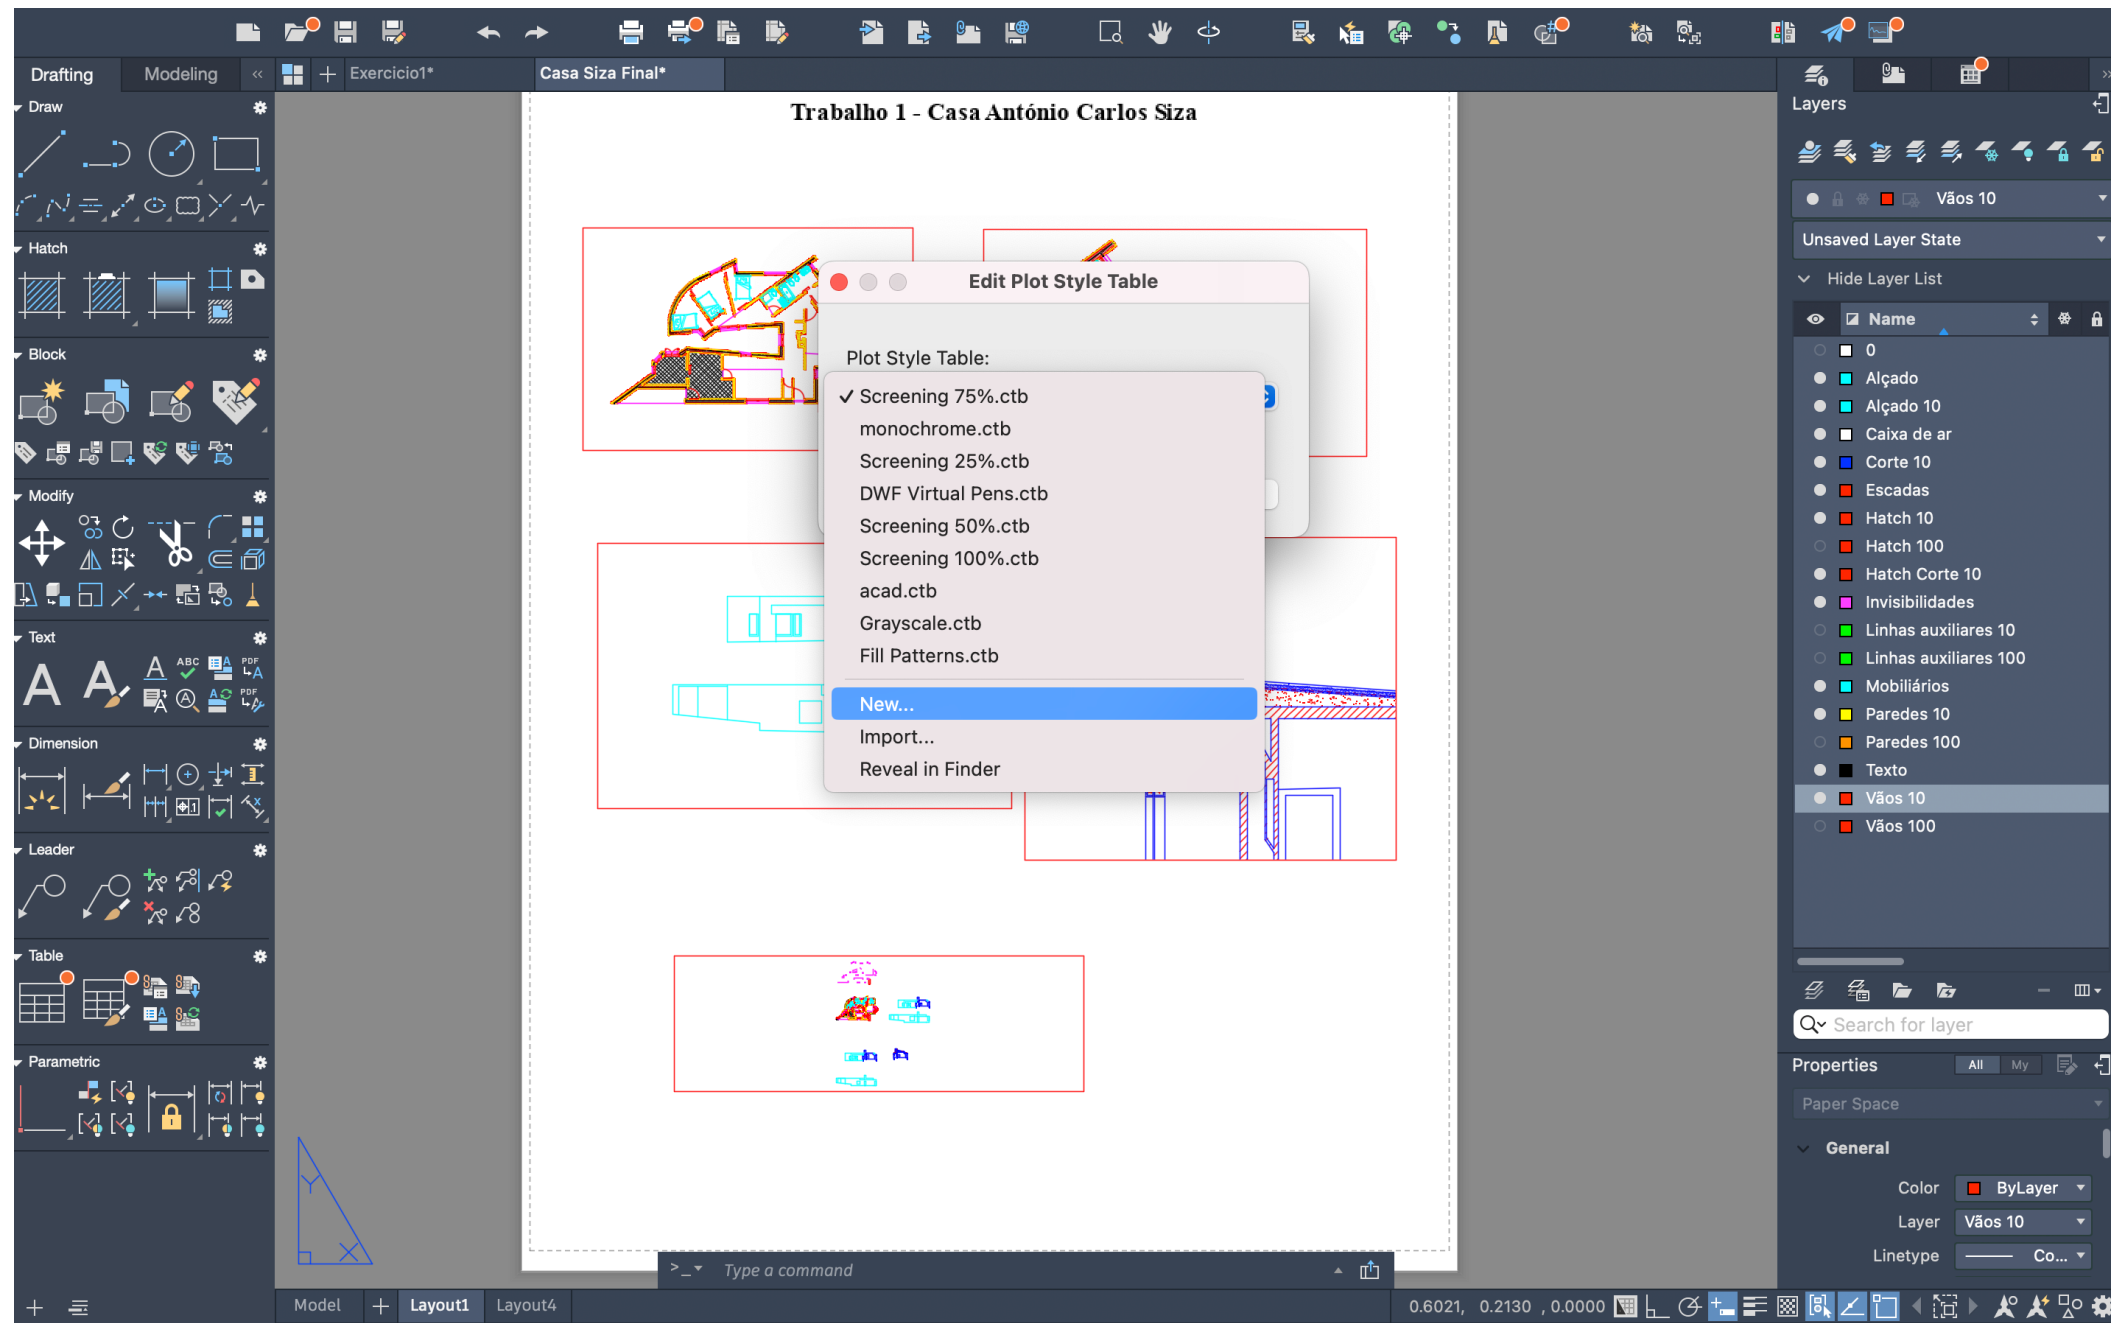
Drafting Modeling Exercicio1* Casa Siza Final*

Draw
Hatch
Block
Modify
Text
Dimension
Leader
Table
Parametric

Trabalho 1 - Casa António Carlos Siza

Edit Plot Style Table

Plot Style Table:

✓ Screening 75%.ctb
monochrome.ctb
Screening 25%.ctb
DWF Virtual Pens.ctb
Screening 50%.ctb
Screening 100%.ctb
acad.ctb
Grayscale.ctb
Fill Patterns.ctb
New...
Import...
Reveal in Finder

Layers
Vãos 10
Unsaved Layer State
Hide Layer List
Name
0
Alçado
Alçado 10
Caixa de ar
Corte 10
Escadas
Hatch 10
Hatch 100
Hatch Corte 10
Invisibilidades
Linhas auxiliares 10
Linhas auxiliares 100
Mobiliários
Paredes 10
Paredes 100
Texto
Vãos 10
Vãos 100

Search for layer

Properties All My
Paper Space
General
Color ByLayer
Layer Vãos 10
Linetype Co...

Type a command

Model Layout1 Layout4

0.6021, 0.2130 , 0.0000